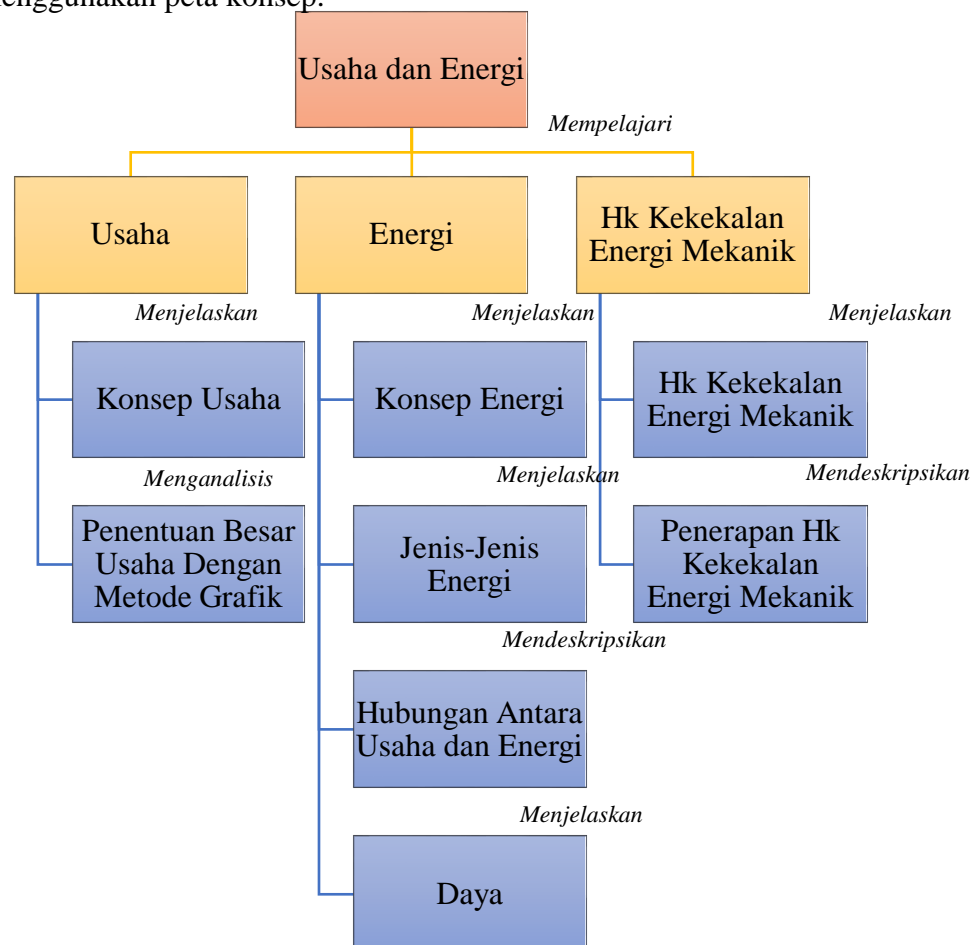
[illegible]enggunakan peta konsep.

Usaha dan Energi

Mempelajari

Usaha

Energi

Hk Kekekalan Energi Mekanik

Menjelaskan

Konsep Usaha

Menganalisis

Penentuan Besar Usaha Dengan Metode Grafik

Menjelaskan

Konsep Energi

Menjelaskan

Jenis-Jenis Energi

Mendeskripsikan

Hubungan Antara Usaha dan Energi

Menjelaskan

Daya

Menjelaskan

Hk Kekekalan Energi Mekanik

Mendeskripsikan

Penerapan Hk Kekekalan Energi Mekanik